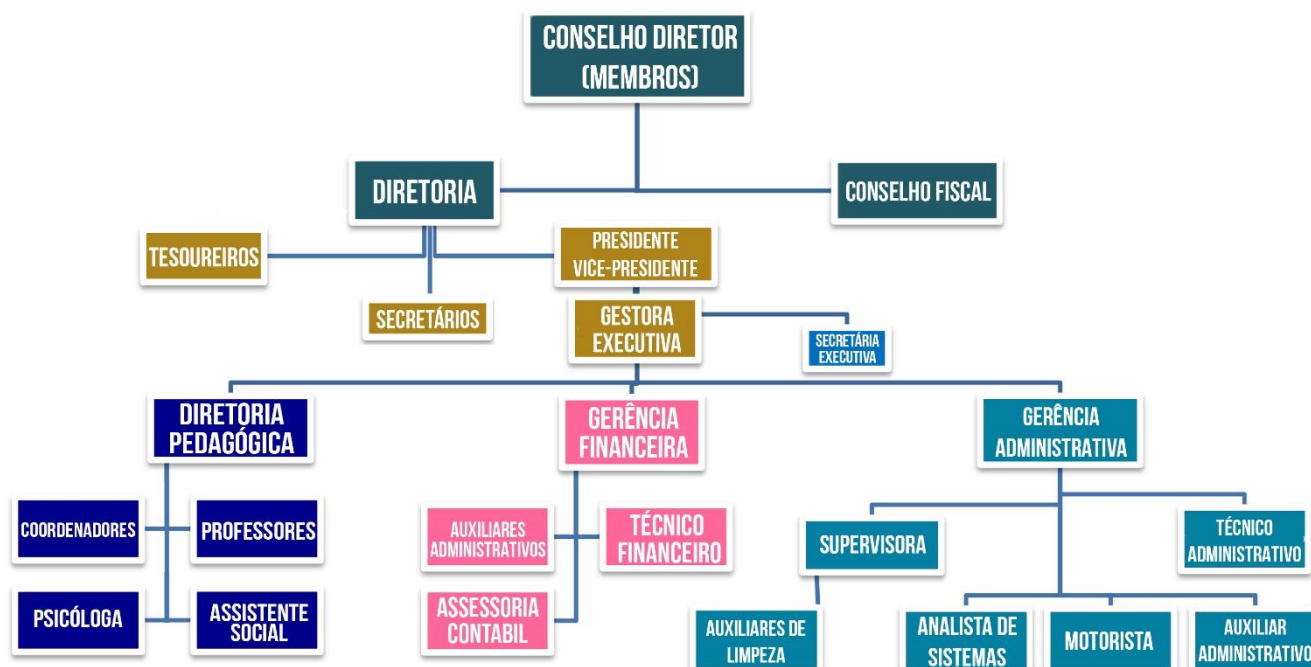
CONSELHO DIRETOR (MEMBROS)

DIRETORIA

CONSELHO FISCAL

TESOUREIROS

PRESIDENTE VICE-PRESIDENTE

SECRETÁRIOS

GESTORA EXECUTIVA

SECRETÁRIA EXECUTIVA

DIRETORIA PEDAGÓGICA

GERÊNCIA FINANCEIRA

GERÊNCIA ADMINISTRATIVA

COORDENADORES

PROFESSORES

PSICÓLOGA

ASSISTENTE SOCIAL

AUXILIARES ADMINISTRATIVOS

TÉCNICO FINANCEIRO

ASSESSORIA CONTABIL

SUPERVISORA

TÉCNICO ADMINISTRATIVO

AUXILIARES DE LIMPEZA

ANALISTA DE SISTEMAS

MOTORISTA

AUXILIAR ADMINISTRATIVO